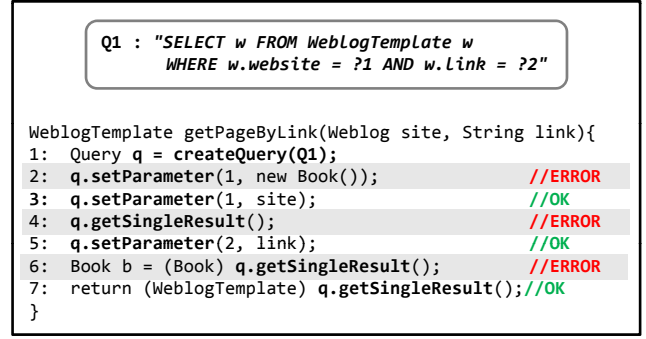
Q1 : "SELECT w FROM WeblogTemplate w
WHERE w.website = ?1 AND w.link = ?2"

WeblogTemplate getPageByLink(Weblog site, String link){
1: Query q = createQuery(Q1);
2: q.setParameter(1, new Book()); //ERROR
3: q.setParameter(1, site); //OK
4: q.getSingleResult(); //ERROR
5: q.setParameter(2, link); //OK
6: Book b = (Book) q.getSingleResult(); //ERROR
7: return (WeblogTemplate) q.getSingleResult();//OK
}